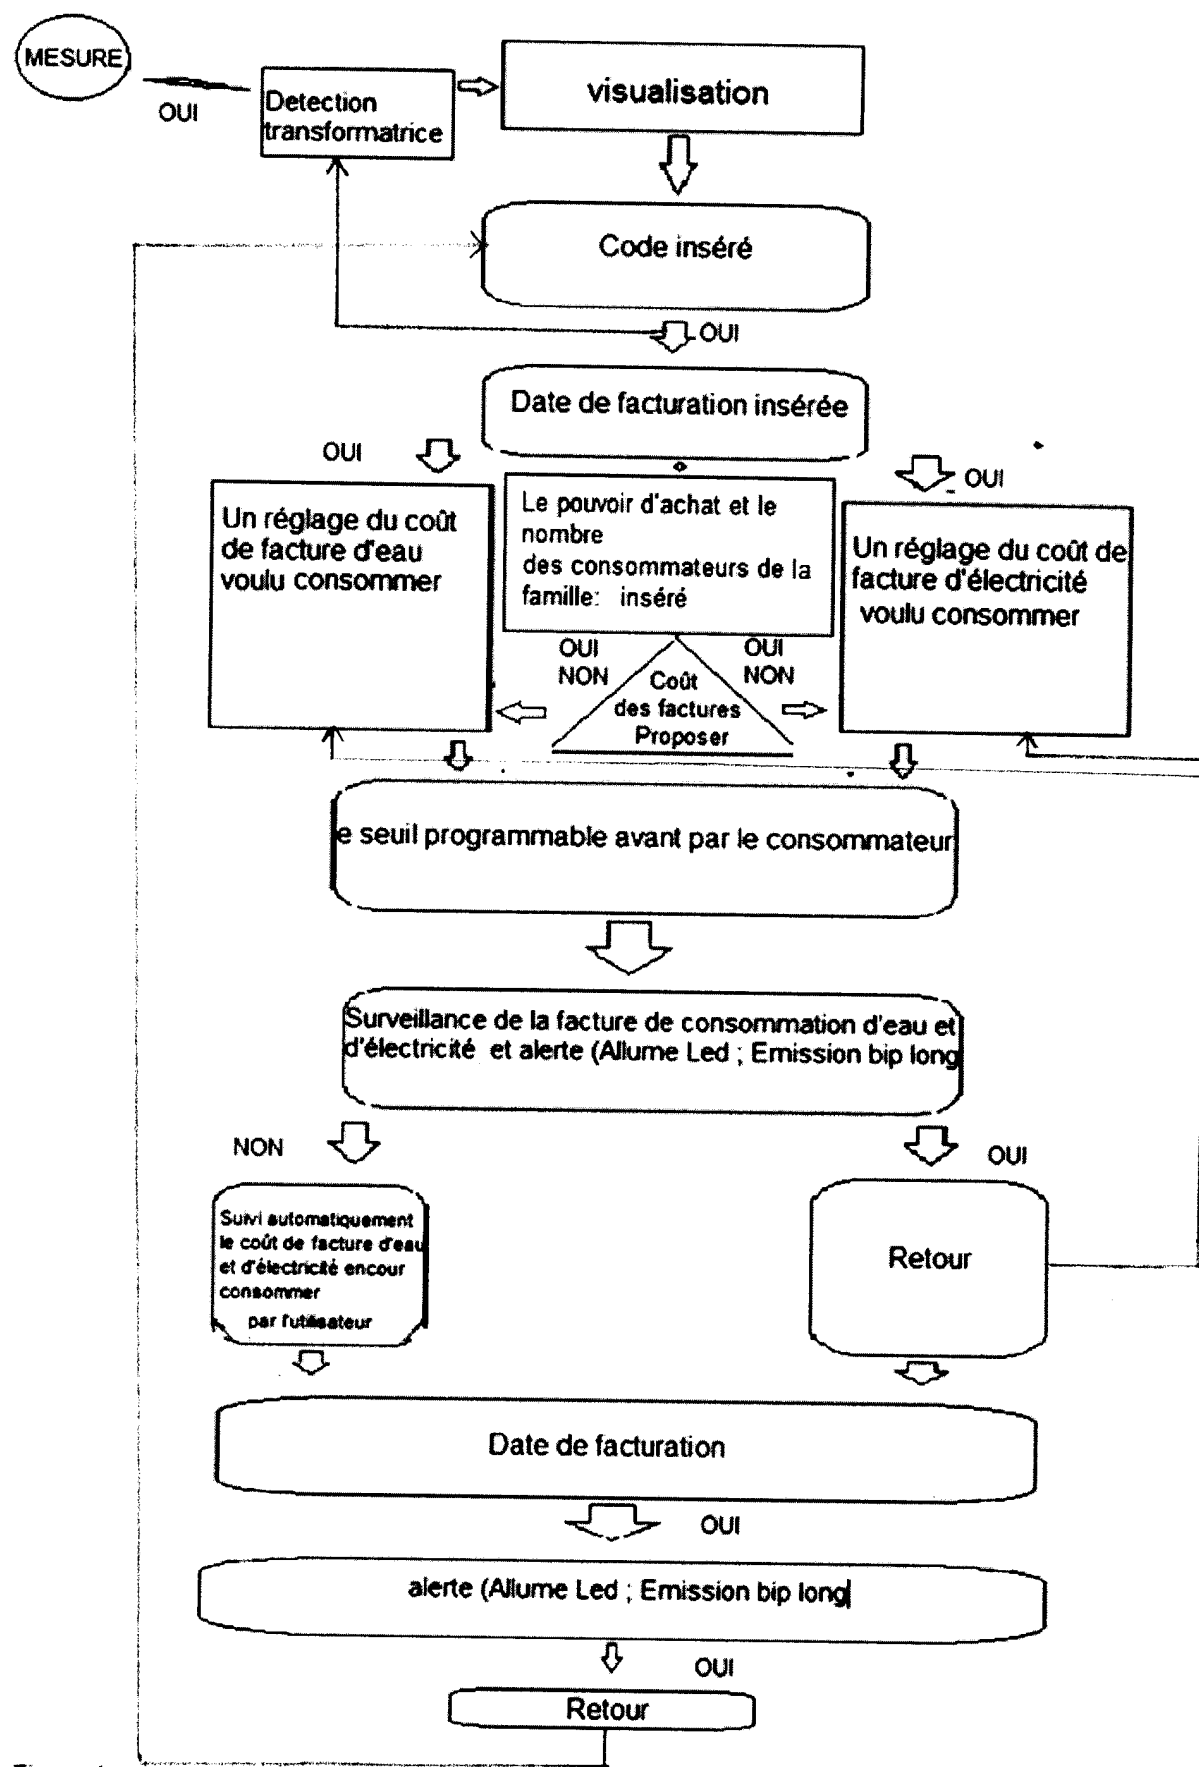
MESURE

OUI

Detection transformatrice

visualisation

Code inséré

OUI

Date de facturation insérée

OUI

OUI

Un réglage du coût de facture d'eau voulu consommer

Le pouvoir d'achat et le nombre des consommateurs de la famille: inséré

Un réglage du coût de facture d'électricité voulu consommer

OUI
NON

OUI
NON

Coût des factures Proposer

e seuil programmable avant par le consommateur

Surveillance de la facture de consommation d'eau et d'électricité et alerte (Allume Led ; Emission bip long

NON

OUI

Suivi automatiquement le coût de facture d'eau et d'électricité encour consommer par l'utilisateur

Retour

Date de facturation

OUI

alerte (Allume Led ; Emission bip long

OUI

Retour